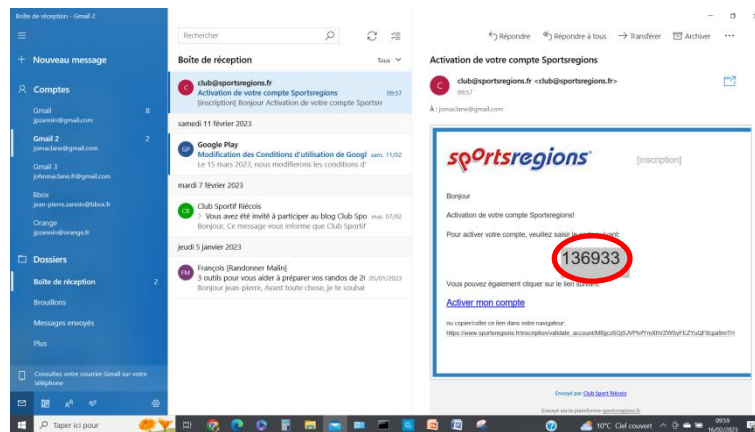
Boîte de réception - Gmail 2

Nouveau message

Comptes

Gmail 8
jpzannin@gmail.com

Gmail 2 2
jomaclane@gmail.com

Gmail 3
johnmaclane.fr@gmail.com

Bbox
jean-pierre.zannin@bbox.fr

Orange
jpzannin@orange.fr

Dossiers

Boîte de réception 2

Brouillons

Messages envoyés

Plus

Consultez votre courrier Gmail sur votre téléphone

Rechercher

Boîte de réception Tous

club@sportsregions.fr
Activation de votre compte Sportsregions 09:57
[inscription] Bonjour Activation de votre compte Sportsre

samedi 11 février 2023

Google Play
Modification des Conditions d'utilisation de Googl sam. 11/02
Le 15 mars 2023, nous modifierons les conditions d'

mardi 7 février 2023

Club Sportif Riécois
> Vous avez été invité à participer au blog Club Spo mar. 07/02
Bonjour, Ce message vous informe que Club Sportif

jeudi 5 janvier 2023

François [Randonner Malin]
3 outils pour vous aider à préparer vos randos de 2( 05/01/2023
Bonjour jean-pierre, Avant toute chose, je te souhai

Répondre Répondre à tous Transférer Archiver

Activation de votre compte Sportsregions

club@sportsregions.fr <club@sportsregions.fr>
09:57

À : jomaclane@gmail.com

sportsregions [inscription]

Bonjour

Activation de votre compte Sportsregions!

Pour activer votre compte, veuillez saisir le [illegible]

136933

Vous pouvez également cliquer sur le lien suivant:

Activer mon compte

ou copier/coller ce lien dans votre navigateur:
https://www.sportsregions.fr/inscription/validate_account/MBgz6GjSJVPfvfYmXhVZWSyFEZYsQF8cpa8mTH

Envoyé par Club Sport Riécois

Envoyé via la plateforme sportsregions.fr

Taper ici pour

10°C Ciel couvert 09:59 16/02/2023